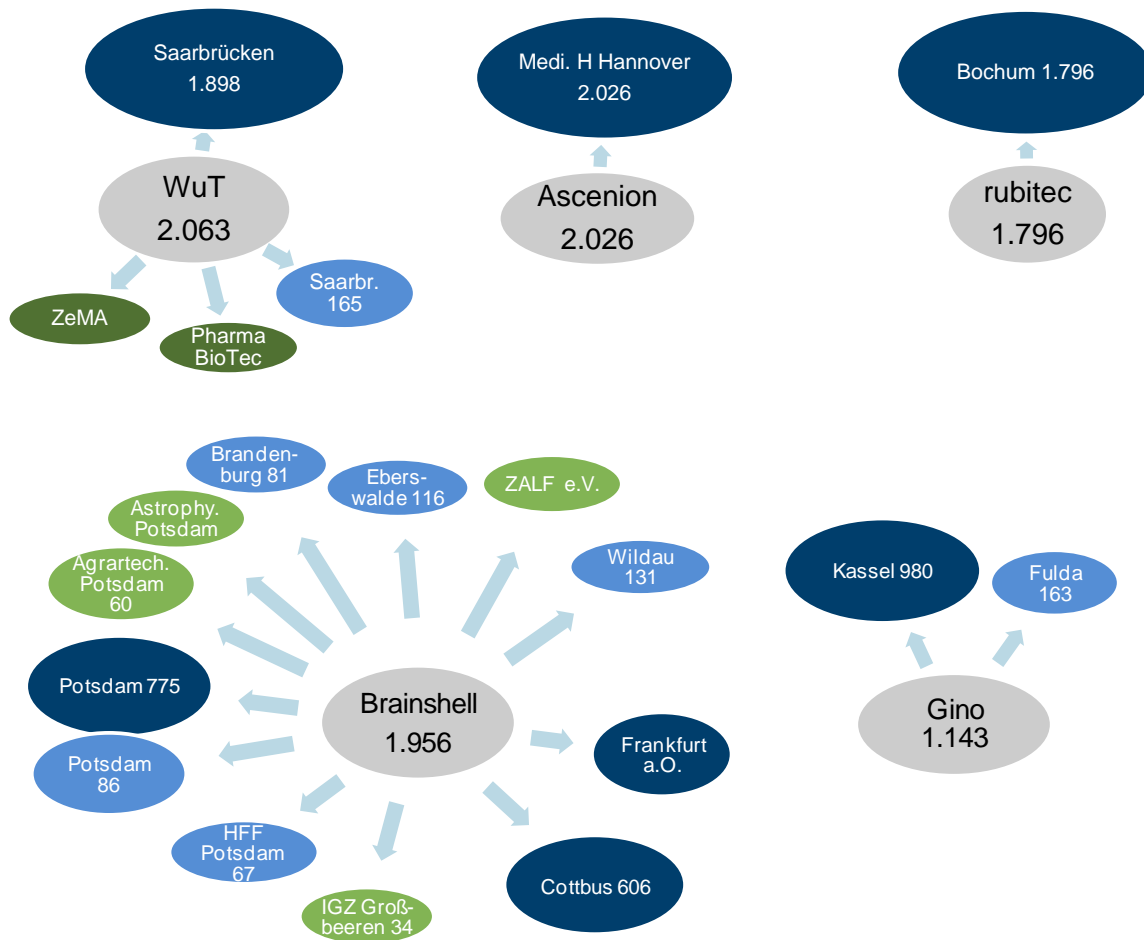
Saarbrücken 1.898

WuT 2.063

ZeMA

Pharma BioTec

Saarbr. 165

Medi. H Hannover 2.026

Ascenion 2.026

Bochum 1.796

rubitec 1.796

Brandenburg 81

Eberswalde 116

ZALF e.V.

Astrophy. Potsdam

Agrartech. Potsdam 60

Wildau 131

Potsdam 775

Brainshell 1.956

Potsdam 86

Frankfurt a.O.

HFF Potsdam 67

IGZ Großbeeren 34

Cottbus 606

Kassel 980

Fulda 163

Gino 1.143